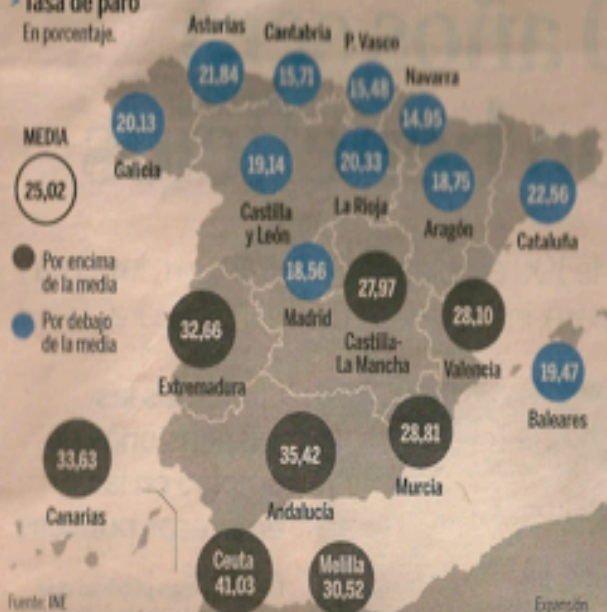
Tasa de paro
En porcentaje.

MEDIA
25,02

Por encima de la media

Por debajo de la media

Asturias 21,84
Cantabria 15,71
P. Vasco 15,48
Navarra 14,95
Galicia 20,13
Castilla y León 19,14
La Rioja 20,33
Aragón 18,75
Cataluña 22,56
Madrid 18,56
Castilla-La Mancha 27,97
Valencia 28,10
Extremadura 32,66
Baleares 19,47
Canarias 33,63
Andalucía 35,42
Murcia 28,81
Ceuta 41,03
Melilla 30,52

Fuente: INE
Expansión